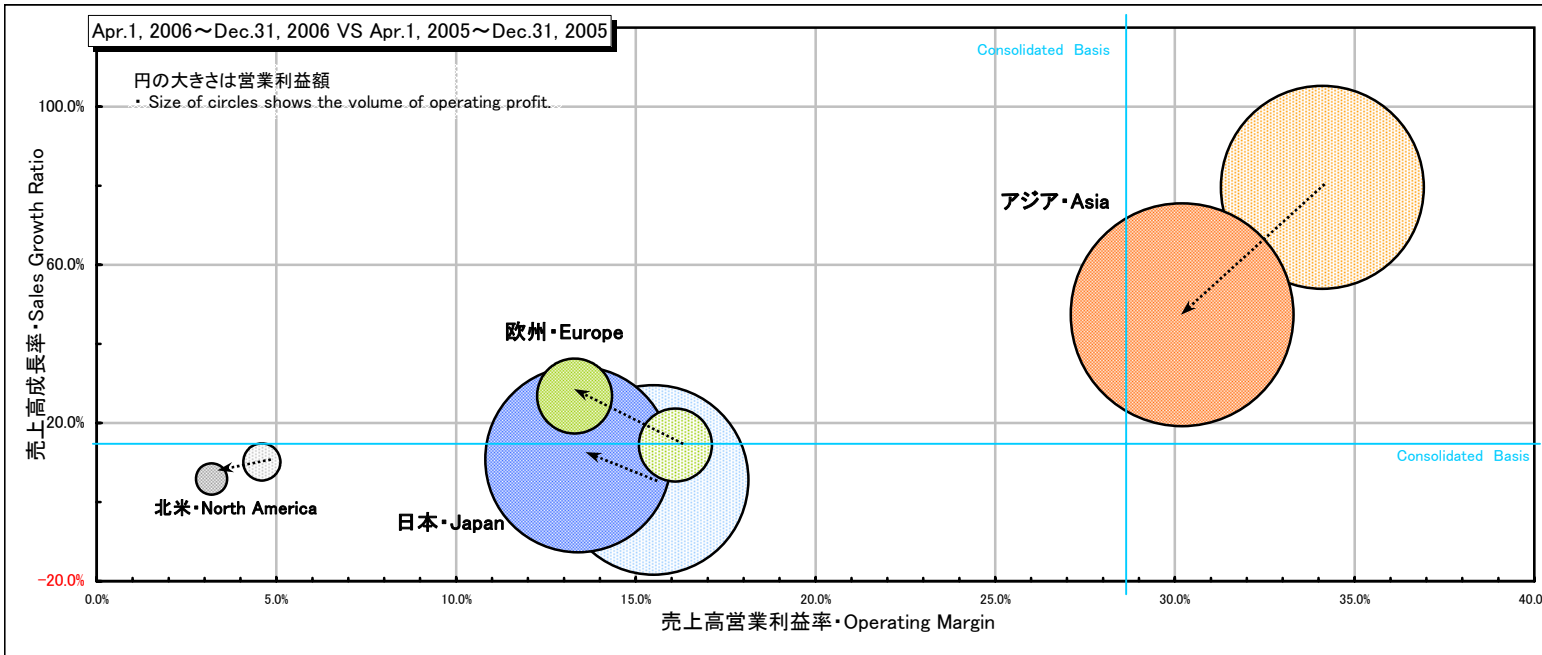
Apr.1, 2006～Dec.31, 2006 VS Apr.1, 2005～Dec.31, 2005

円の大きさは営業利益額
・ Size of circles shows the volume of operating profit.

Consolidated Basis

Consolidated Basis

アジア・Asia

欧州・Europe

北米・North America

日本・Japan

売上高成長率・Sales Growth Ratio

100.0%
60.0%
20.0%
-20.0%

0.0%
5.0%
10.0%
15.0%
20.0%
25.0%
30.0%
35.0%
40.0%

売上高営業利益率・Operating Margin